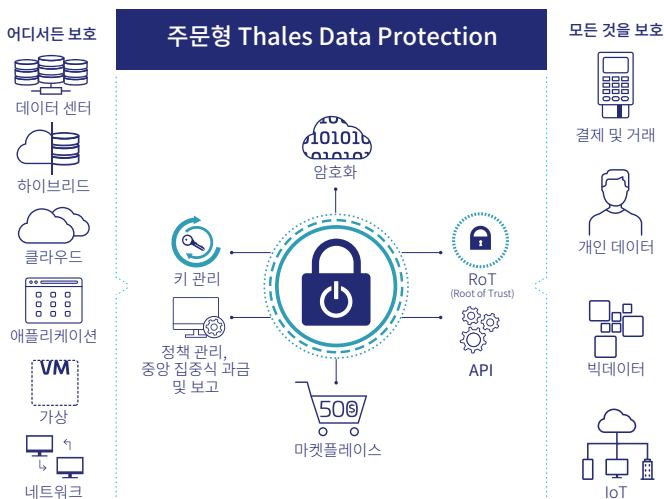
어디서든 보호

데이터 센터

하이브리드

클라우드

애플리케이션

VM

가상

네트워크

주문형 Thales Data Protection

10101
01010

암호화

키 관리

RoT
(Root of Trust)

정책 관리,
중앙 집중식 과금
및 보고

API

50$

마켓플레이스

모든 것을 보호

결제 및 거래

개인 데이터

빅데이터

IoT